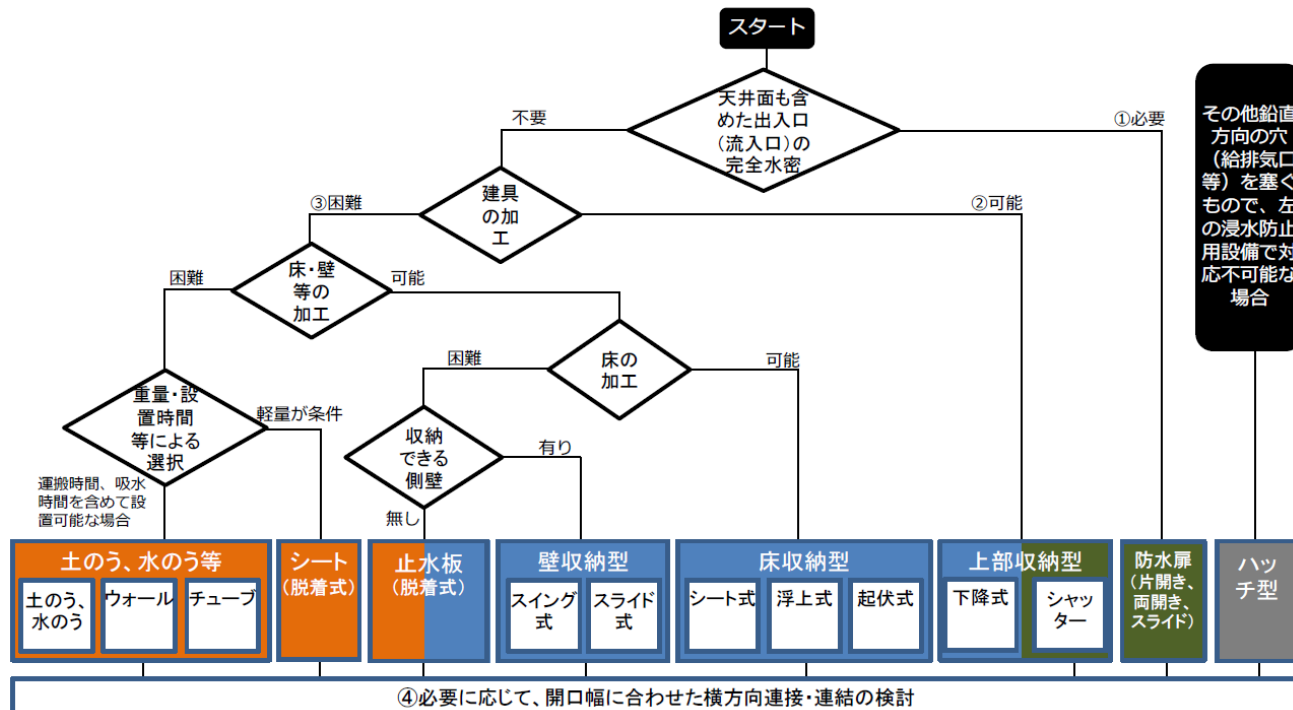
スタート

天井面も含めた出入口（流入口）の完全水密

不要

①必要

その他鉛直方向の穴（給排気口等）を塞ぐもので、左の浸水防止用設備で対応不可能な場合

建具の加工

③困難

②可能

床・壁等の加工

困難

可能

床の加工

困難

可能

重量・設置時間等による選択

軽量が条件

運搬時間、吸水時間を含めて設置可能な場合

収納できる側壁

有り

無し

土のう、水のう等

土のう、水のう

ウォール

チューブ

シート（脱着式）

止水板（脱着式）

壁収納型

スイング式

スライド式

床収納型

シート式

浮上式

起伏式

上部収納型

下降式

シャッター

防水扉（片開き、両開き、スライド）

ハッチ型

④必要に応じて、開口幅に合わせた横方向連接・連結の検討